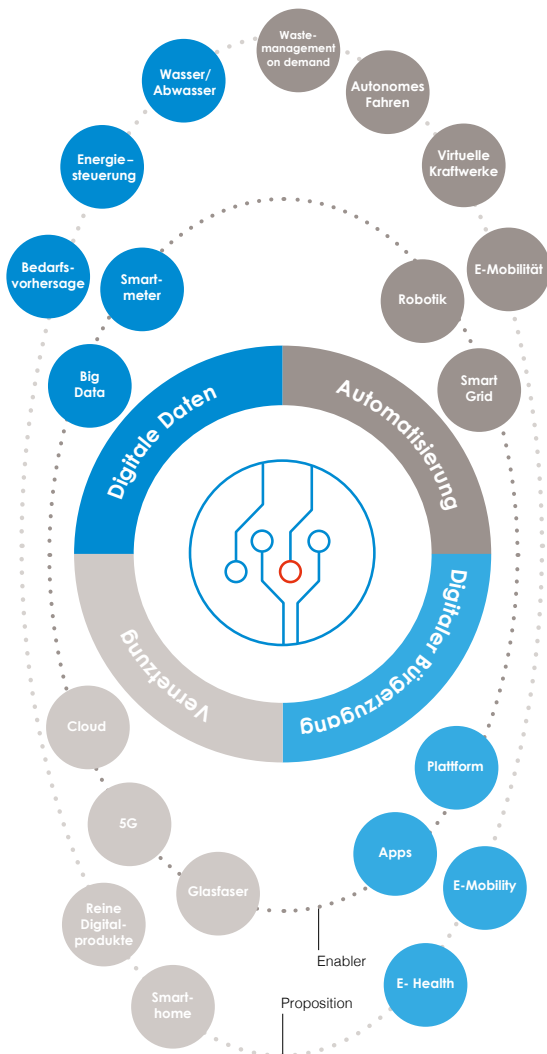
Waste-management on demand

Wasser/ Abwasser

Autonomes Fahren

Energie-steuerung

Virtuelle Kraftwerke

Bedarfs-vorhersage

Smart-meter

E-Mobilität

Robotik

Big Data

Smart Grid

Digitale Daten

Automatisierung

Digitaler Bürgerzugang

Vernetzung

Cloud

Plattform

5G

Apps

E-Mobility

Glasfaser

Reine Digital-produkte

Enabler

E- Health

Smart-home

Proposition